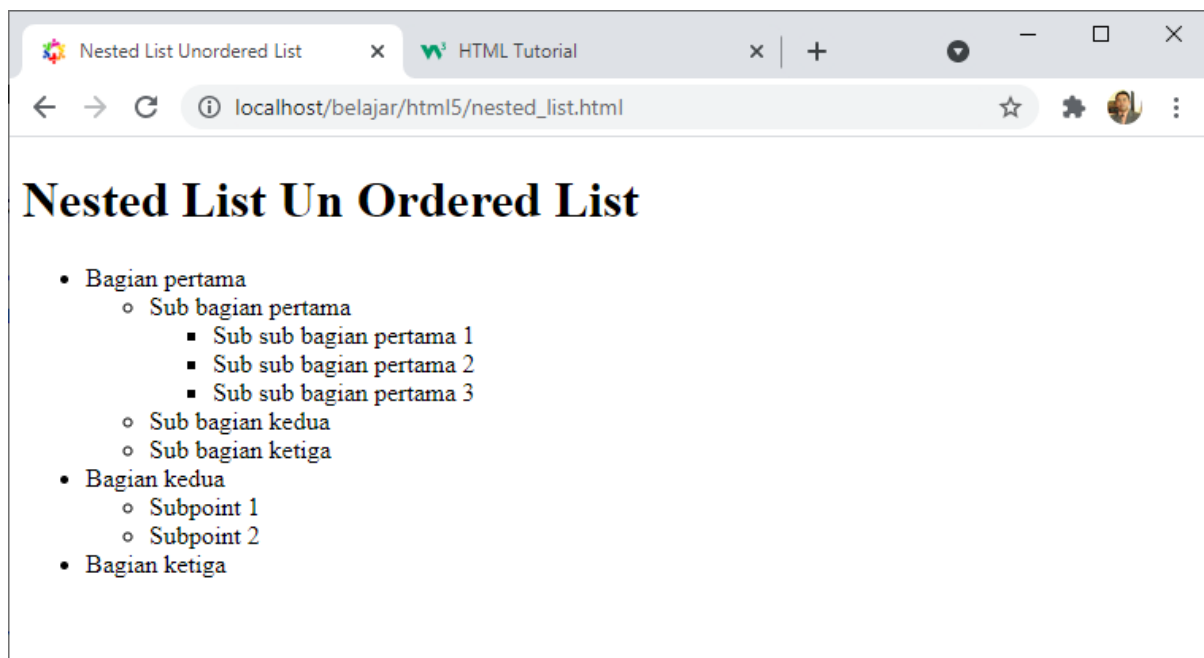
Nested List Unordered List ×
HTML Tutorial ×
+

localhost/belajar/html5/nested_list.html

# Nested List Un Ordered List

- Bagian pertama
  - Sub bagian pertama
    - Sub sub bagian pertama 1
    - Sub sub bagian pertama 2
    - Sub sub bagian pertama 3
  - Sub bagian kedua
  - Sub bagian ketiga
- Bagian kedua
  - Subpoint 1
  - Subpoint 2
- Bagian ketiga